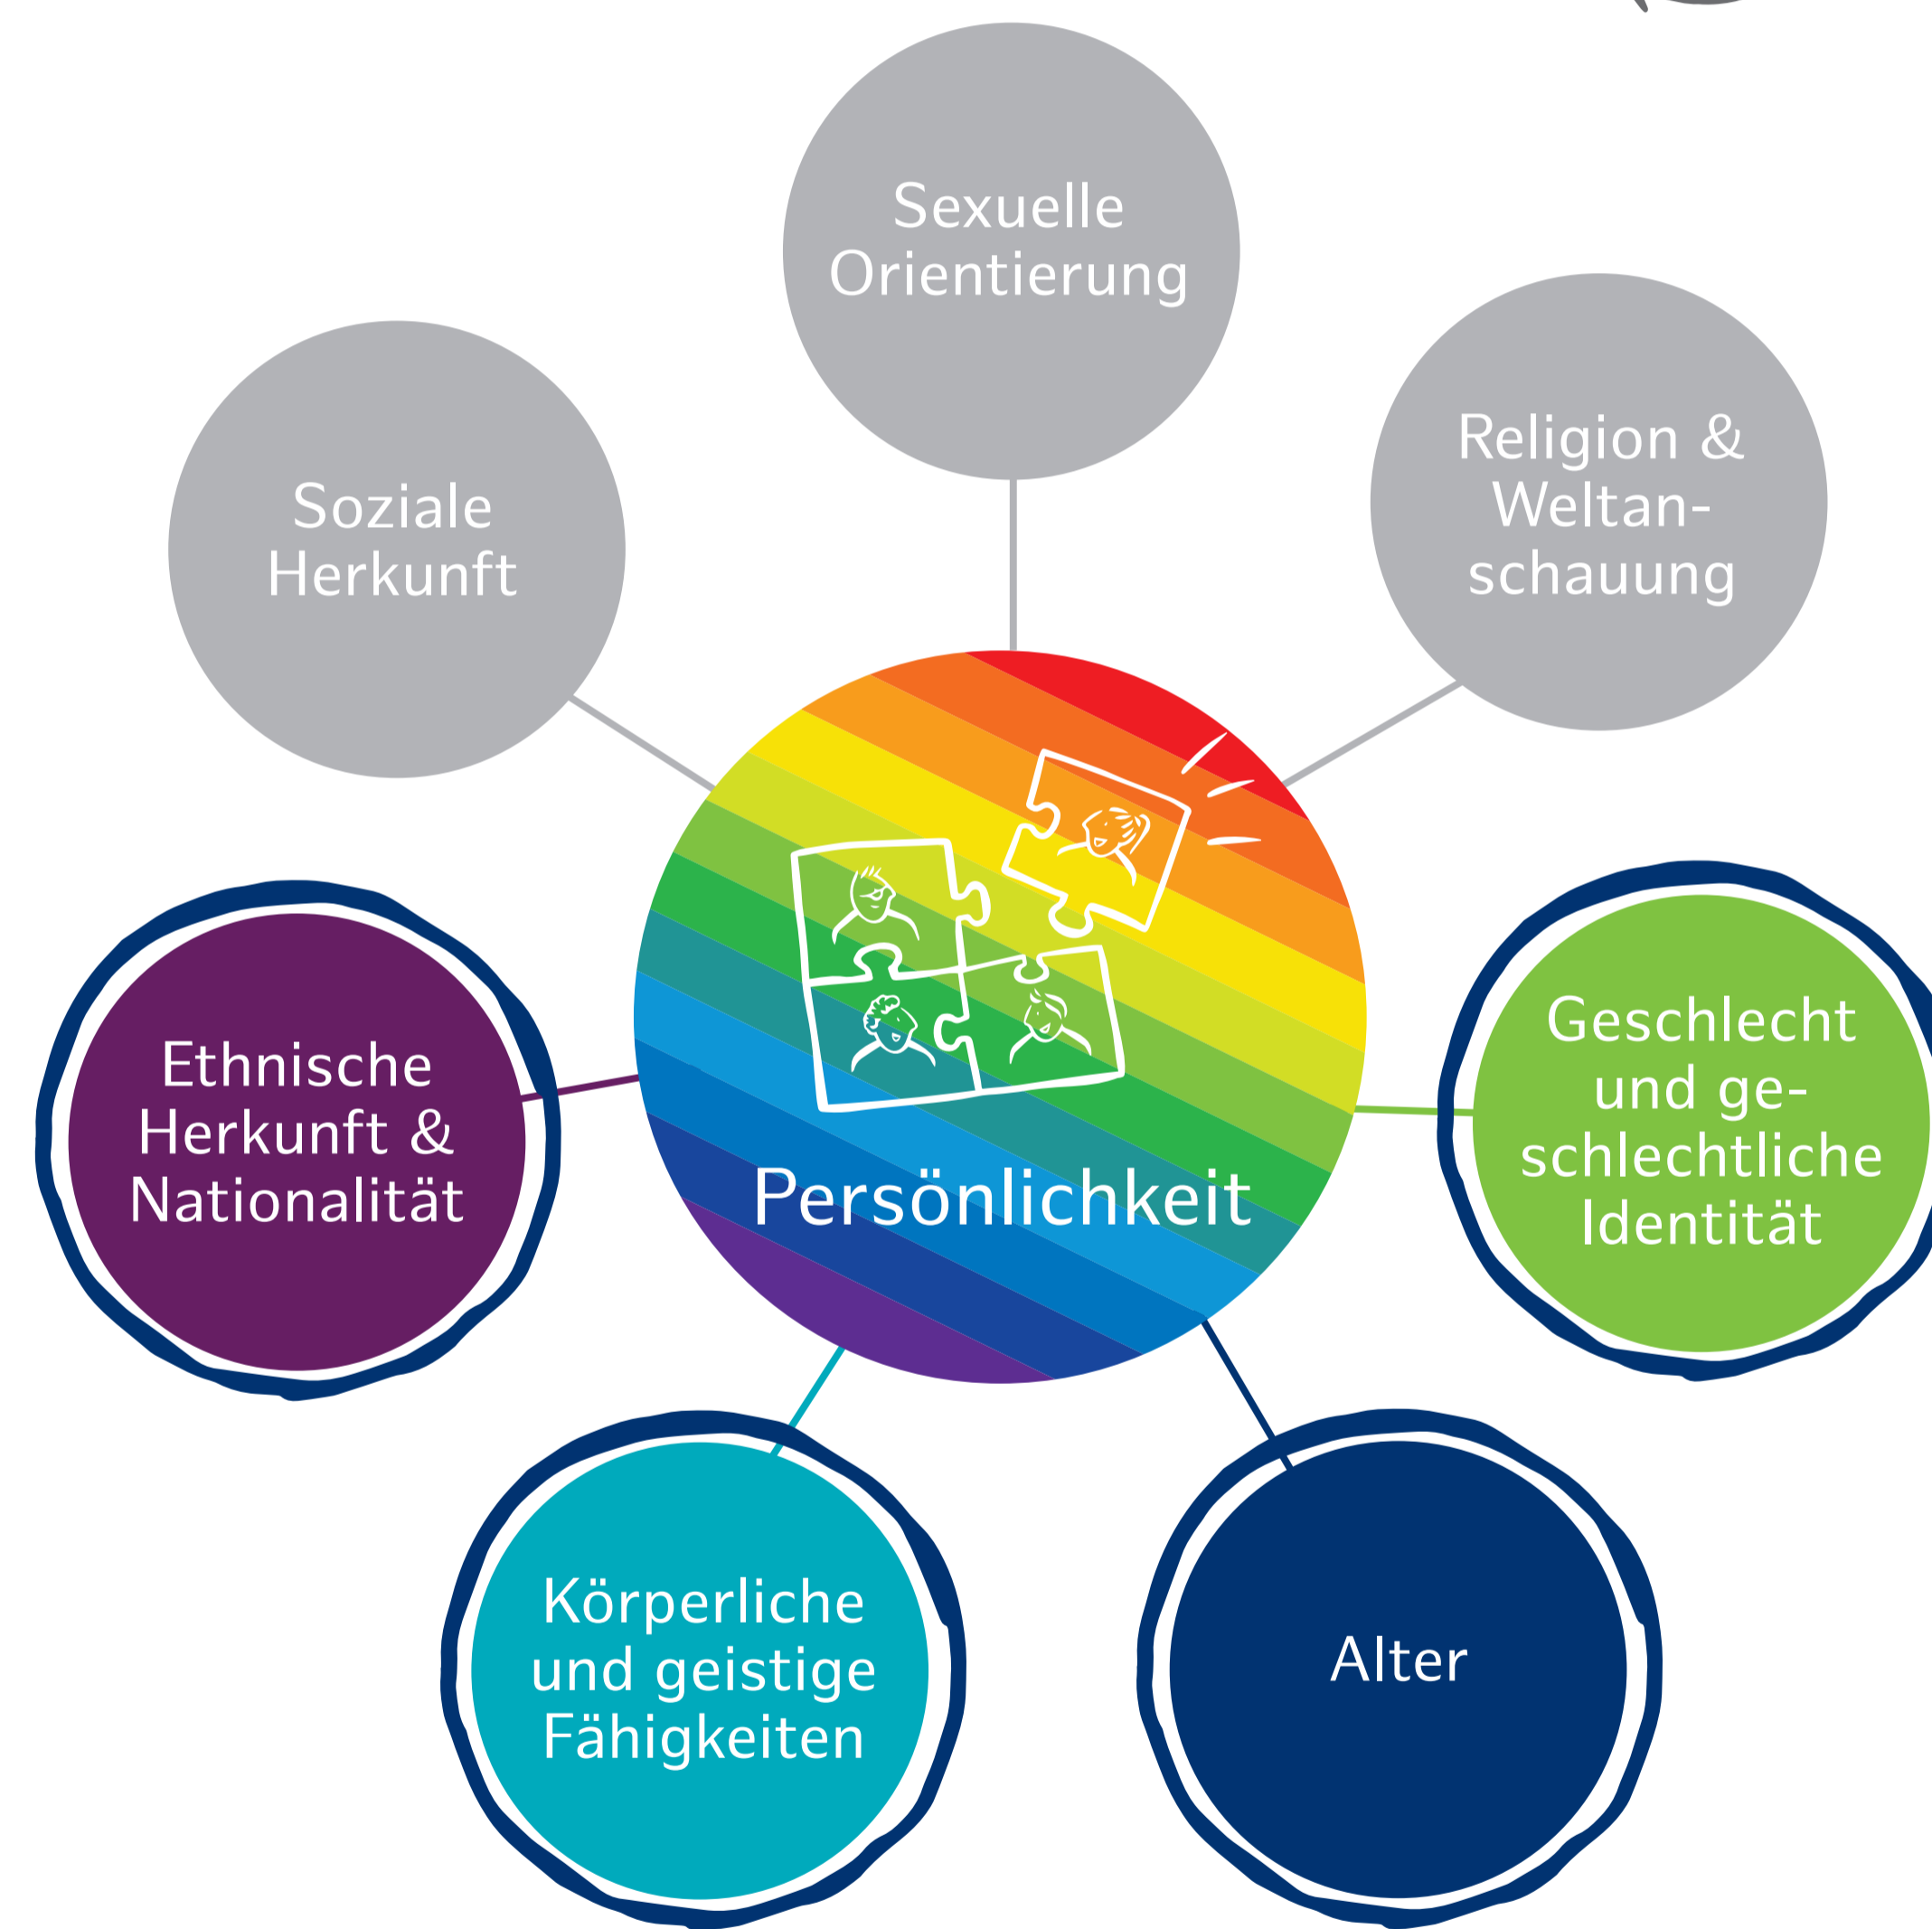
Sexuelle Orientierung

Soziale Herkunft

Religion & Weltanschauung

Ethnische Herkunft & Nationalität

Persönlichkeit

Geschlecht und geschlechtliche Identität

Körperliche und geistige Fähigkeiten

Alter